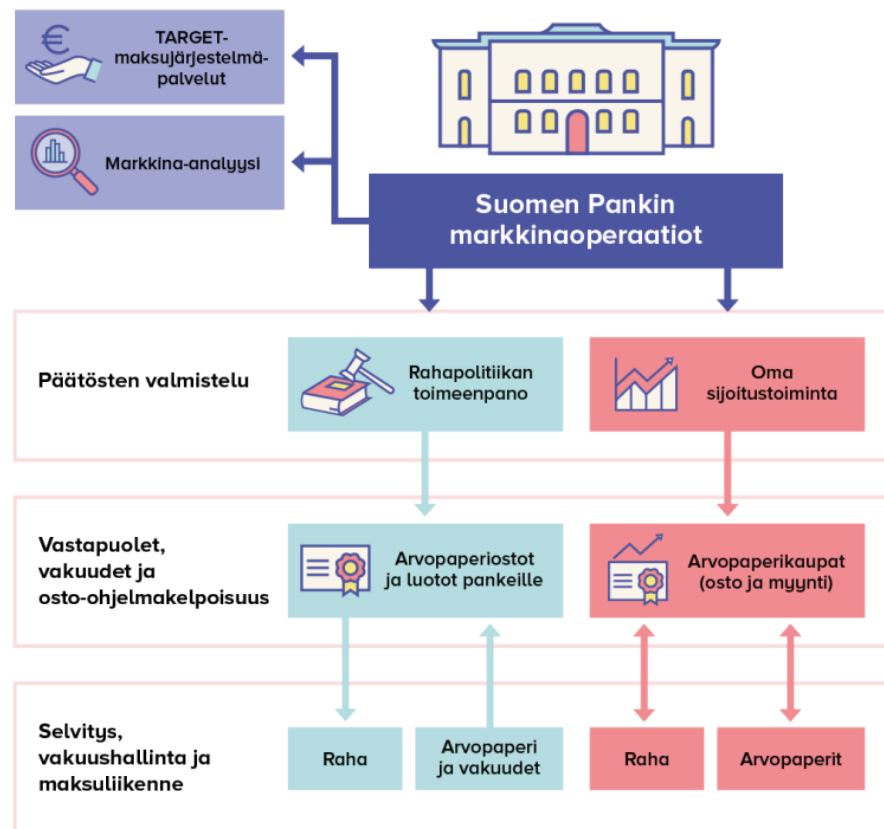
TARGET-maksujärjestelmäpalvelut

Markkina-analyysi

Suomen Pankin markkinaoperaatiot

Päätösten valmistelu

Rahapolitiikan toimeenpano

Oma sijoitustoiminta

Vastapuolet, vakuudet ja osto-ohjelmakelpoisuus

Arvopaperiostot ja luotot pankeille

Arvopaperikaupat (osto ja myynti)

Selvitys, vakuushallinta ja maksuliikenne

Raha

Arvopaperi ja vakuudet

Raha

Arvopaperit